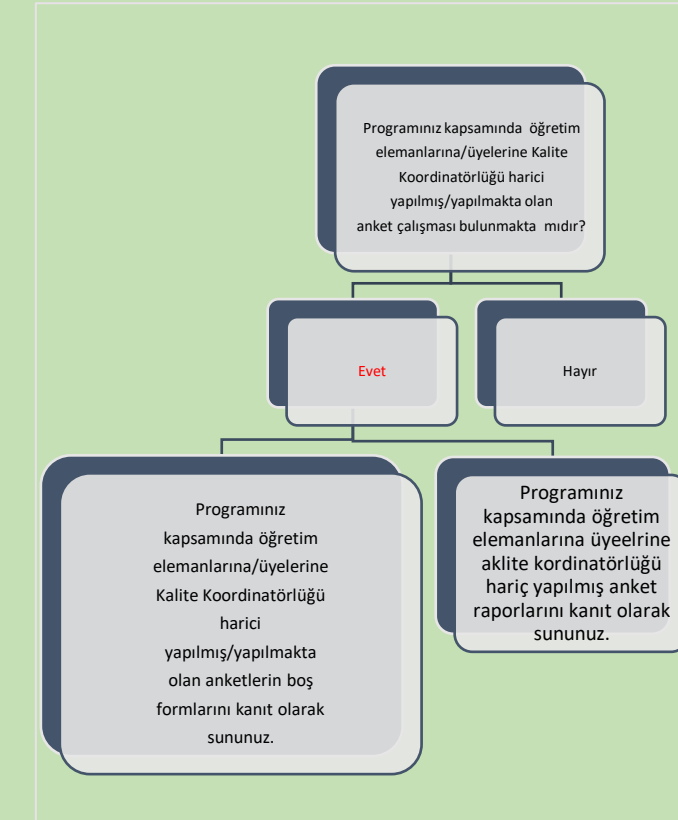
Programınız kapsamında öğretim elemanlarına/üyelerine Kalite Koordinatörlüğü harici yapılmış/yapılmakta olan anket çalışması bulunmakta mıdır?

Evet

Hayır

Programınız kapsamında öğretim elemanlarına/üyelerine Kalite Koordinatörlüğü harici yapılmış/yapılmakta olan anketlerin boş formlarını kanıt olarak sununuz.

Programınız kapsamında öğretim elemanlarına üyeelrine aklite kordinatörlüğü hariç yapılmış anket raporlarını kanıt olarak sununuz.